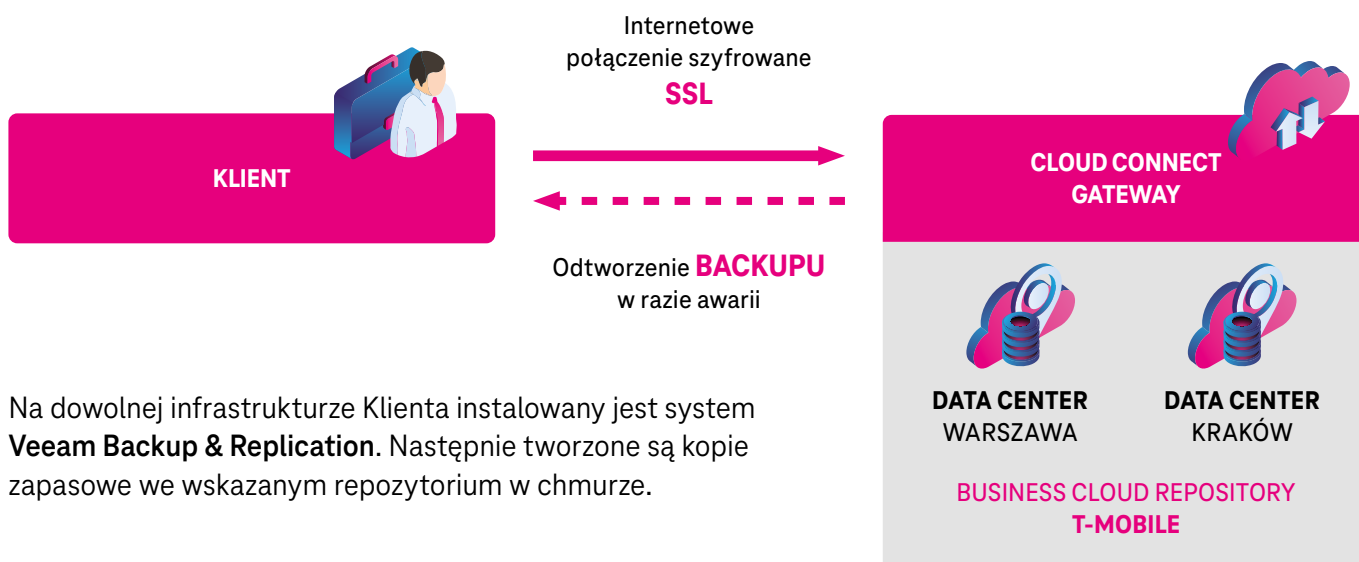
Internetowe połączenie szyfrowane
SSL

KLIENT

CLOUD CONNECT GATEWAY

Odtworzenie BACKUPU w razie awarii

DATA CENTER
WARSZAWA

DATA CENTER
KRAKÓW

BUSINESS CLOUD REPOSITORY
T-MOBILE

Na dowolnej infrastrukturze Klienta instalowany jest system **Veeam Backup & Replication**. Następnie tworzone są kopie zapasowe we wskazanym repozytorium w chmurze.